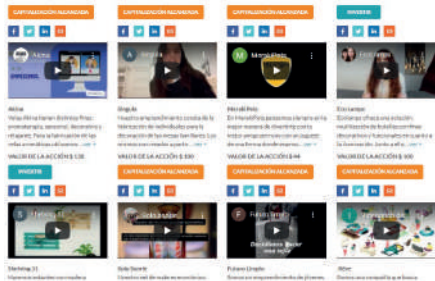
CAPITALIZACIÓN ALCANZADA

CAPITALIZACIÓN ALCANZADA

CAPITALIZACIÓN ALCANZADA

INVERTIR

Akma

Akma

Velas Akma tienen distintos fines: aromaterapia, personal, decorativo y relajante. Para la fabricación de las velas aromáticas utilizamos... ver +

VALOR DE LA ACCIÓN: $ 1,18

Gregula

Gregula

Hacer un emprendimiento consta de la fabricación de individuales para la decoración de las mesas familiares. Los mismos son creados a partir... ver +

VALOR DE LA ACCIÓN: $ 100

Merval Pinto

MervalPinto

En MervalPinto pensamos siempre en la mejor manera de diversificar con la mejor inversión... ver +

VALOR DE LA ACCIÓN: $ 44

Eco lampa

Eco lampa

Ecolampa ofrece una solución multifunción de la iluminación de diseño y funcionalidad... ver +

VALOR DE LA ACCIÓN: $ 100

INVERTIR

CAPITALIZACIÓN ALCANZADA

CAPITALIZACIÓN ALCANZADA

CAPITALIZACIÓN ALCANZADA

Sketchup 21

Sketchup 21

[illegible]

Solo Suerte

Solo Suerte

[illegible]

Futuro Limpio

Futuro Limpio

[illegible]

Jitter

Jitter

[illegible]